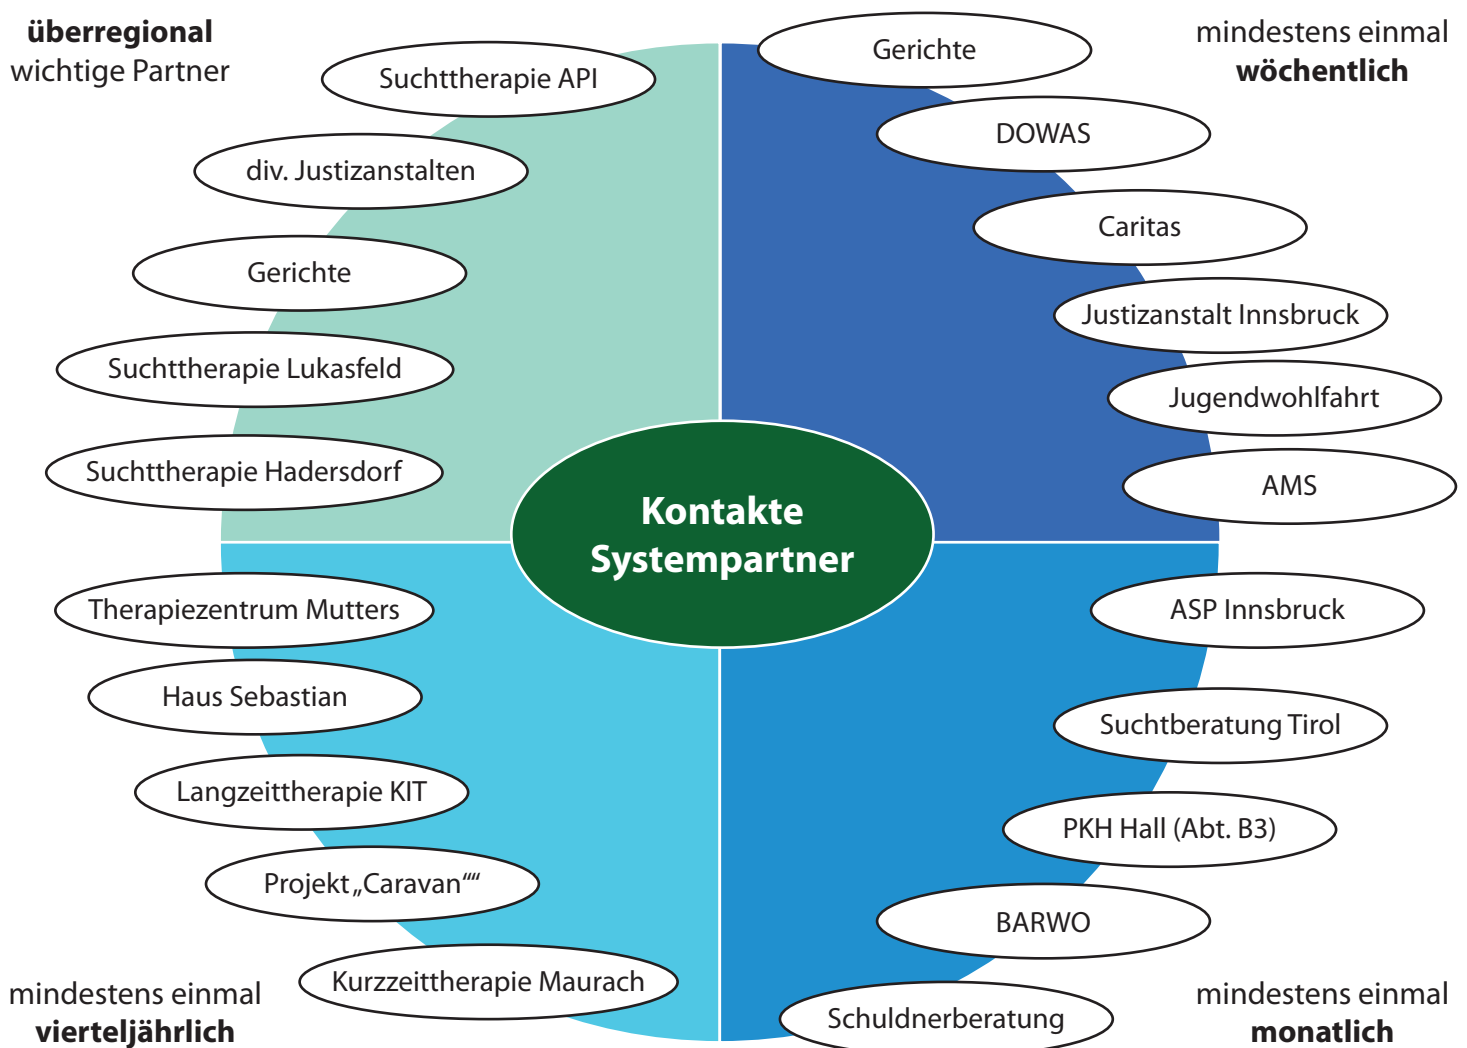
**überregional** wichtige Partner

Suchttherapie API

div. Justizanstalten

Gerichte

Suchttherapie Lukasfeld

Suchttherapie Hadersdorf

mindestens einmal **wöchentlich**

Gerichte

DOWAS

Caritas

Justizanstalt Innsbruck

Jugendwohlfahrt

AMS

**Kontakte Systempartner**

Therapiezentrum Mutters

Haus Sebastian

Langzeittherapie KIT

Projekt „Caravan““

Kurzzeittherapie Maurach

mindestens einmal **vierteljährlich**

ASP Innsbruck

Suchtberatung Tirol

PKH Hall (Abt. B3)

BARWO

Schuldnerberatung

mindestens einmal **monatlich**